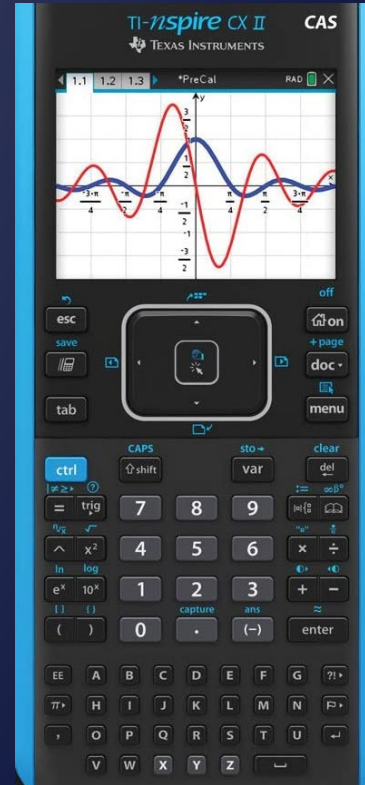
TI-nspire CX II CAS
TEXAS INSTRUMENTS

1.1 1.2 1.3 *PreCal RAD

y
$\frac{3}{2}$
1
$\frac{1}{2}$
$-\frac{3\cdot\pi}{4}$
$\frac{-\pi}{2}$
$\frac{-\pi}{4}$
$-\frac{1}{2}$
-1
$-\frac{3}{2}$
$\frac{\pi}{4}$
$\frac{\pi}{2}$
$\frac{3\cdot\pi}{4}$
x

off
esc
on
save
+ page
doc
tab
menu
CAPS
sto→
clear
ctrl
shift
var
del
trig
7
8
9
$x^2$
4
5
6
×
÷
ln
log
$e^x$
$10^x$
1
2
3
+
−
capture
ans
(
)
0
.
(−)
enter
EE
A
B
C
D
E
F
G
?!
π
H
I
J
K
L
M
N
,
O
P
Q
R
S
T
U
V
W
X
Y
Z